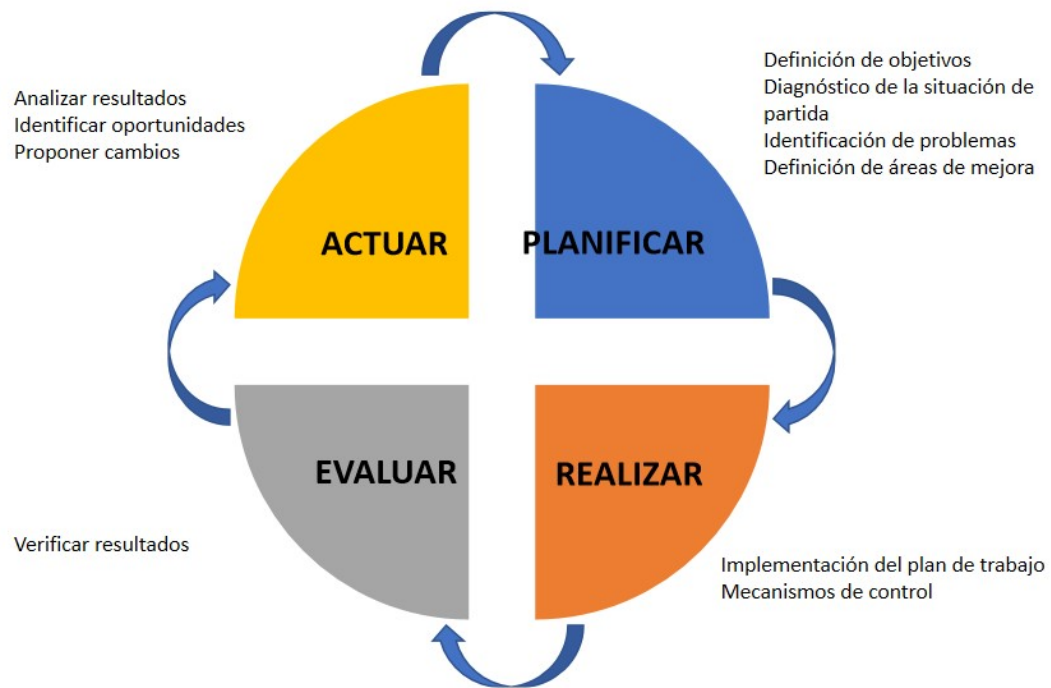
Analizar resultados
Identificar oportunidades
Proponer cambios

Definición de objetivos
Diagnóstico de la situación de partida
Identificación de problemas
Definición de áreas de mejora

ACTUAR

PLANIFICAR

EVALUAR

REALIZAR

Verificar resultados

Implementación del plan de trabajo
Mecanismos de control